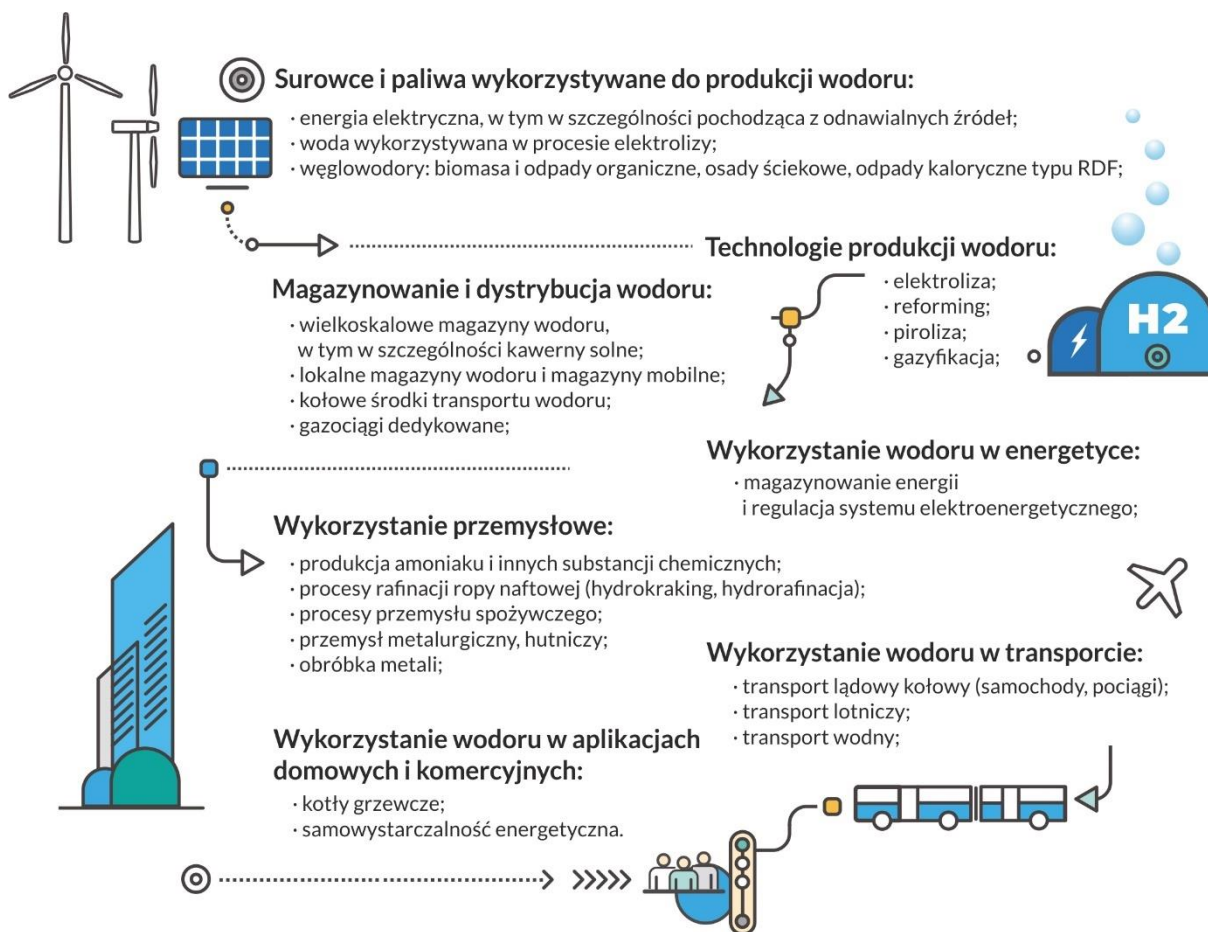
Surowce i paliwa wykorzystywane do produkcji wodoru:
· energia elektryczna, w tym w szczególności pochodząca z odnawialnych źródeł;
· woda wykorzystywana w procesie elektrolizy;
· węglowodory: biomasa i odpady organiczne, osady ściekowe, odpady kaloryczne typu RDF;

Technologie produkcji wodoru:
· elektroliza;
· reforming;
· piroliza;
· gazyfikacja;

H2

Magazynowanie i dystrybucja wodoru:
· wielkoskalowe magazyny wodoru, w tym w szczególności kawerny solne;
· lokalne magazyny wodoru i magazyny mobilne;
· kołowe środki transportu wodoru;
· gazociągi dedykowane;

Wykorzystanie wodoru w energetyce:
· magazynowanie energii i regulacja systemu elektroenergetycznego;

Wykorzystanie przemysłowe:
· produkcja amoniaku i innych substancji chemicznych;
· procesy rafinacji ropy naftowej (hydrokraking, hydrorafinacja);
· procesy przemysłu spożywczego;
· przemysł metalurgiczny, hutniczy;
· obróbka metali;

Wykorzystanie wodoru w transporcie:
· transport lądowy kołowy (samochody, pociągi);
· transport lotniczy;
· transport wodny;

Wykorzystanie wodoru w aplikacjach domowych i komercyjnych:
· kotły grzewcze;
· samowystarczalność energetyczna.